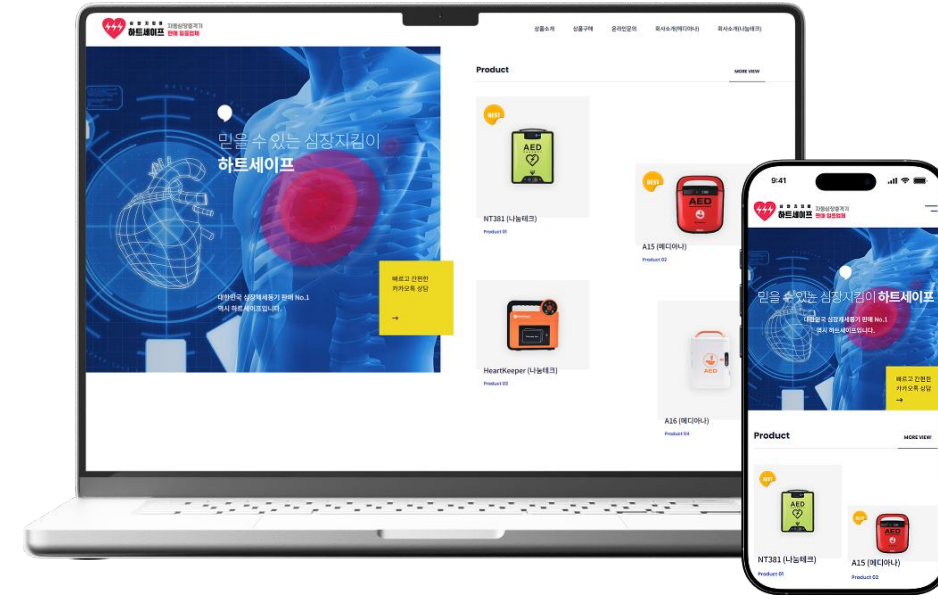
심장지킴이 하트세이프 자동심장충격기 전국 일괄업체

상품소개 상품구매 온라인문의 회사소개(메디아나) 회사소개(나눔테크)

믿을 수 있는 심장지킴이
하트세이프

대한민국 심장제세동기 판매 No.1
역시 하트세이프입니다.

빠르고 간편한 카카오톡 상담
→

Product

MORE VIEW

BEST
AED
NT381 (나눔테크)
Product 01

BEST
AED
A15 (메디아나)
Product 02

HeartKeeper (나눔테크)
Product 03

AED
A16 (메디아나)
Product 04

9:41

심장지킴이 하트세이프 자동심장충격기 전국 일괄업체

믿을 수 있는 심장지킴이 하트세이프

대한민국 심장제세동기 판매 No.1
역시 하트세이프입니다.

빠르고 간편한 카카오톡 상담
→

Product

MORE VIEW

BEST
AED
NT381 (나눔테크)
Product 01

BEST
A15 (메디아나)
Product 02